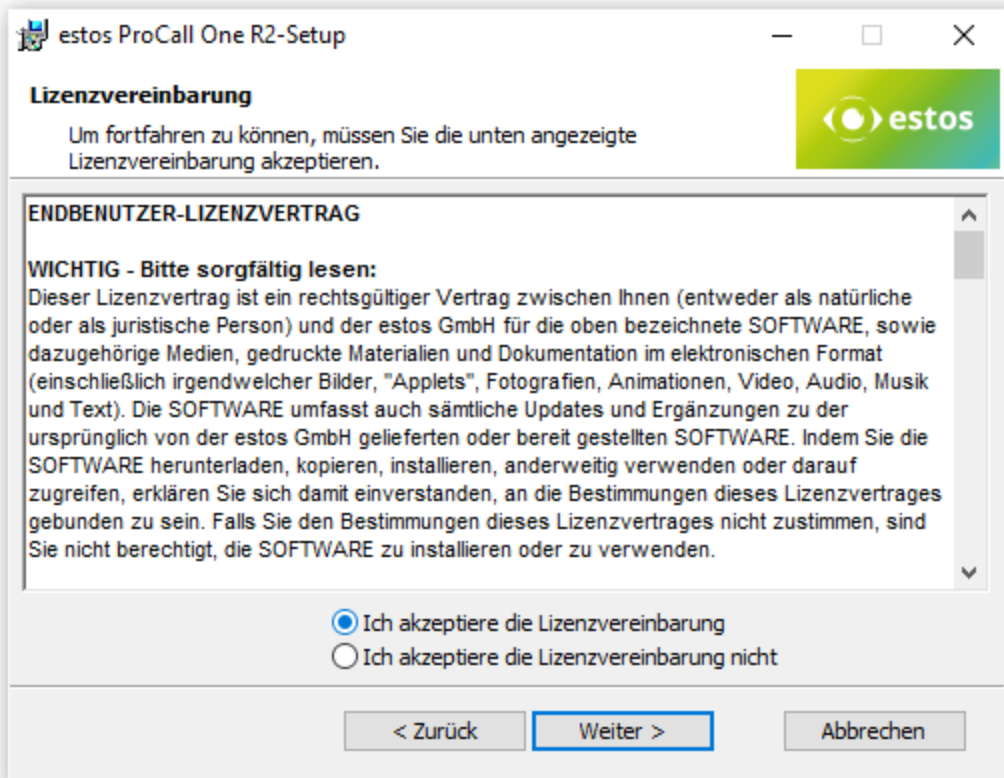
estos ProCall One R2-Setup

Lizenzvereinbarung

Um fortfahren zu können, müssen Sie die unten angezeigte Lizenzvereinbarung akzeptieren.

estos

ENDBENUTZER-LIZENZVERTRAG

WICHTIG - Bitte sorgfältig lesen:
Dieser Lizenzvertrag ist ein rechtsgültiger Vertrag zwischen Ihnen (entweder als natürliche oder als juristische Person) und der estos GmbH für die oben bezeichnete SOFTWARE, sowie dazugehörige Medien, gedruckte Materialien und Dokumentation im elektronischen Format (einschließlich irgendwelcher Bilder, "Applets", Fotografien, Animationen, Video, Audio, Musik und Text). Die SOFTWARE umfasst auch sämtliche Updates und Ergänzungen zu der ursprünglich von der estos GmbH gelieferten oder bereit gestellten SOFTWARE. Indem Sie die SOFTWARE herunterladen, kopieren, installieren, anderweitig verwenden oder darauf zugreifen, erklären Sie sich damit einverstanden, an die Bestimmungen dieses Lizenzvertrages gebunden zu sein. Falls Sie den Bestimmungen dieses Lizenzvertrages nicht zustimmen, sind Sie nicht berechtigt, die SOFTWARE zu installieren oder zu verwenden.

Ich akzeptiere die Lizenzvereinbarung
Ich akzeptiere die Lizenzvereinbarung nicht

< Zurück
Weiter >
Abbrechen